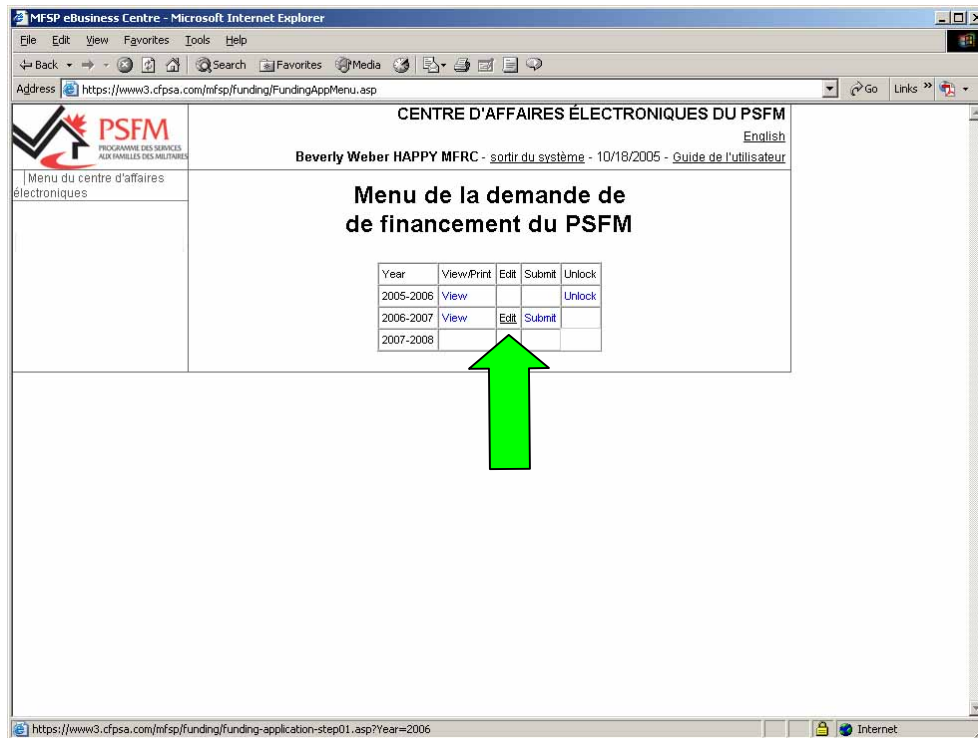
MFSP eBusiness Centre - Microsoft Internet Explorer

File Edit View Favorites Tools Help

Back Search Favorites Media

Address https://www3.cfpsa.com/mfsp/funding/FundingAppMenu.asp

Go Links

PSFM
PROGRAMME DES SERVICES AUX FAMILLES DES MILITAIRES

CENTRE D'AFFAIRES ÉLECTRONIQUES DU PSFM

English

Beverly Weber HAPPY MFRC - sortir du système - 10/18/2005 - Guide de l'utilisateur

Menu du centre d'affaires électroniques

Menu de la demande de de financement du PSFM

| Year | View/Print | Edit | Submit | Unlock |
|---|---|---|---|---|
| 2005-2006 | View | | | Unlock |
| 2006-2007 | View | Edit | Submit | |
| 2007-2008 | | | | |

https://www3.cfpsa.com/mfsp/funding/funding-application-step01.asp?Year=2006

Internet